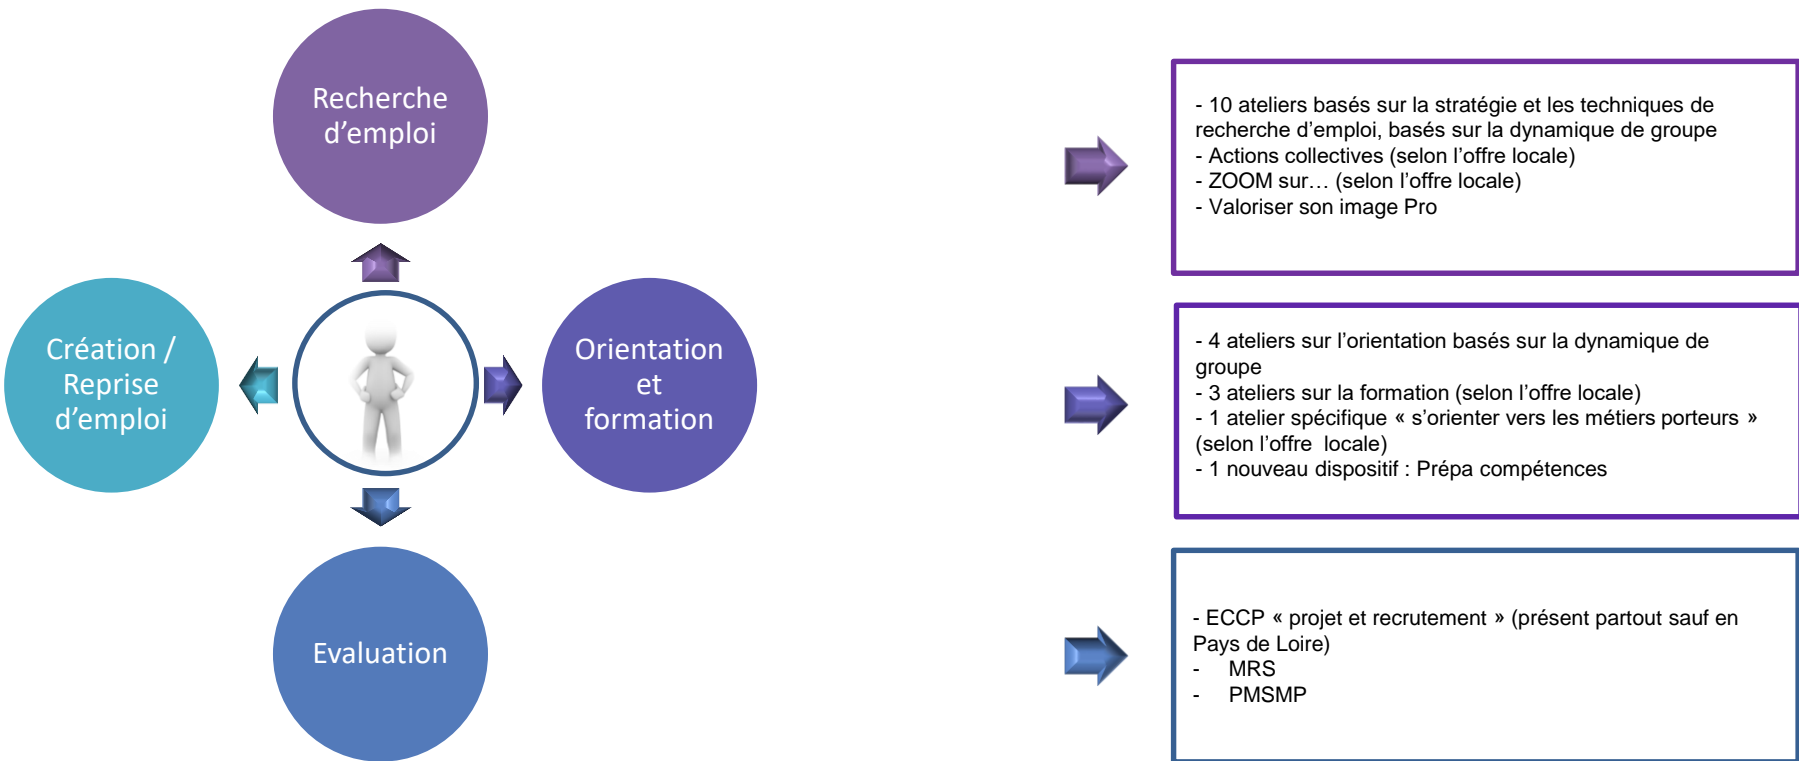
Recherche d'emploi

Création / Reprise d'emploi

Orientation et formation

Evaluation

- 10 ateliers basés sur la stratégie et les techniques de recherche d'emploi, basés sur la dynamique de groupe
- Actions collectives (selon l'offre locale)
- ZOOM sur… (selon l'offre locale)
- Valoriser son image Pro

- 4 ateliers sur l'orientation basés sur la dynamique de groupe
- 3 ateliers sur la formation (selon l'offre locale)
- 1 atelier spécifique « s'orienter vers les métiers porteurs » (selon l'offre locale)
- 1 nouveau dispositif : Prépa compétences

- ECCP « projet et recrutement » (présent partout sauf en Pays de Loire)
- MRS
- PMSMP